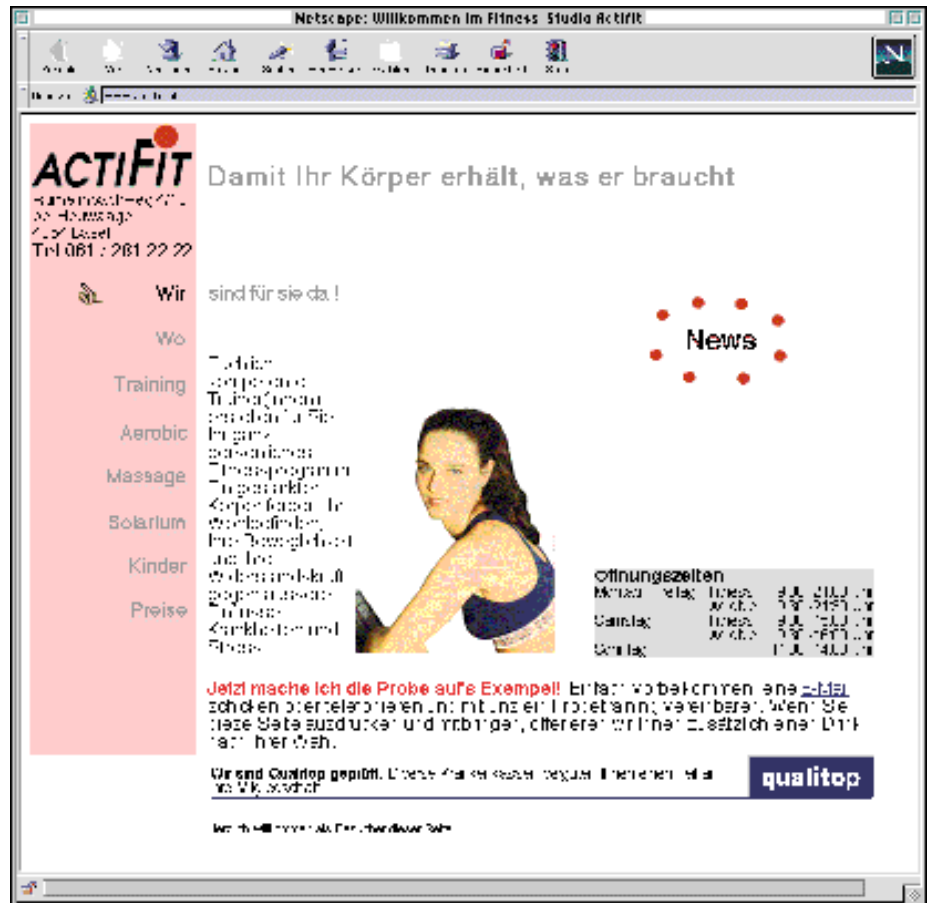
Netscape: Willkommen im Fitness Studio Actifit

ACTIFIT

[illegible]
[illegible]
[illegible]
Tel 061 / 261 22 22

Damit Ihr Körper erhält, was er braucht

Wir

sind für sie da !

Wo

Training

Aerobic

Massage

Solarium

Kinder

Preise

News

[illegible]

Öffnungszeiten

| Montag - Freitag | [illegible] | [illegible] |
|---|---|---|
| | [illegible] | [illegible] |
| Samstag | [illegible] | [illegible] |
| | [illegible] | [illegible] |
| Sonntag | | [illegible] |

Jetzt mache ich die Probe auf's Exempel! Einfach vorbeikommen, eine E-Mail schicken oder telefonieren und mit uns ein Probetraining vereinbaren. Wenn Sie diese Seite ausdrucken und mitbringen, offerieren wir Ihnen zusätzlich einen Drink nach Ihrer Wahl.

Wir sind Qualitop geprüft. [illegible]

qualitop

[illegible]